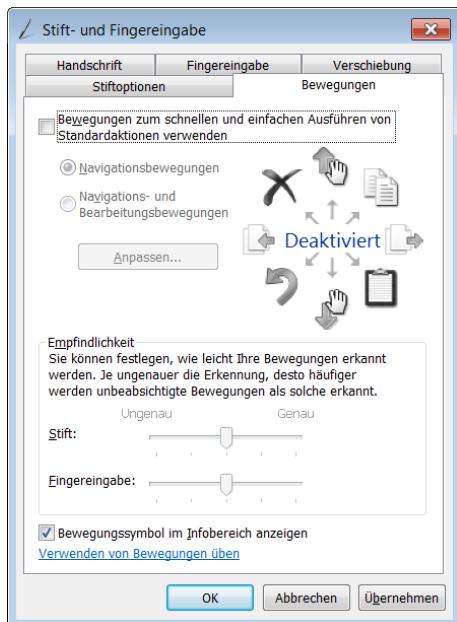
Stift- und Fingereingabe

Handschrift
Fingereingabe
Verschiebung
Stiftoptionen
Bewegungen

Bewegungen zum schnellen und einfachen Ausführen von Standardaktionen verwenden

Navigationsbewegungen

Navigations- und Bearbeitungsbewegungen

Anpassen...

Deaktiviert

Empfindlichkeit
Sie können festlegen, wie leicht Ihre Bewegungen erkannt werden. Je ungenauer die Erkennung, desto häufiger werden unbeabsichtigte Bewegungen als solche erkannt.

Ungenau
Genau

Stift:

Fingereingabe:

Bewegungssymbol im Infobereich anzeigen

Verwenden von Bewegungen üben

OK
Abbrechen
Übernehmen